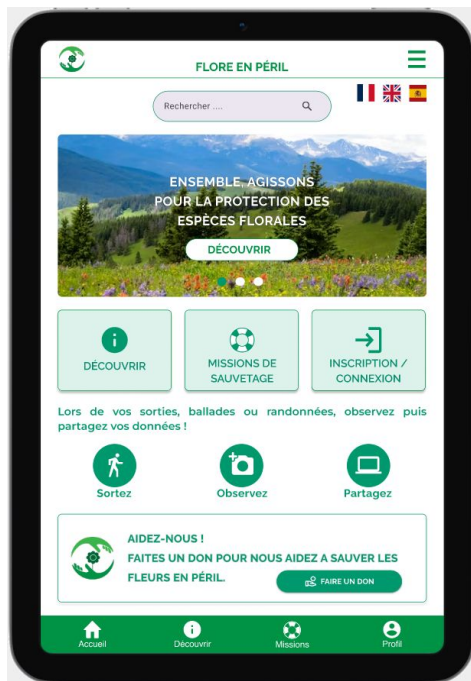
FLORE EN PÉRIL

Rechercher ....

ENSEMBLE, AGISSONS POUR LA PROTECTION DES ESPÈCES FLORALES

DÉCOUVRIR

DÉCOUVRIR

MISSIONS DE SAUVETAGE

INSCRIPTION / CONNEXION

Lors de vos sorties, ballades ou randonnées, observez puis partagez vos données !

Sortez

Observez

Partagez

AIDEZ-NOUS !
FAITES UN DON POUR NOUS AIDEZ A SAUVER LES FLEURS EN PÉRIL.

FAIRE UN DON

Accueil

Découvrir

Missions

Profil